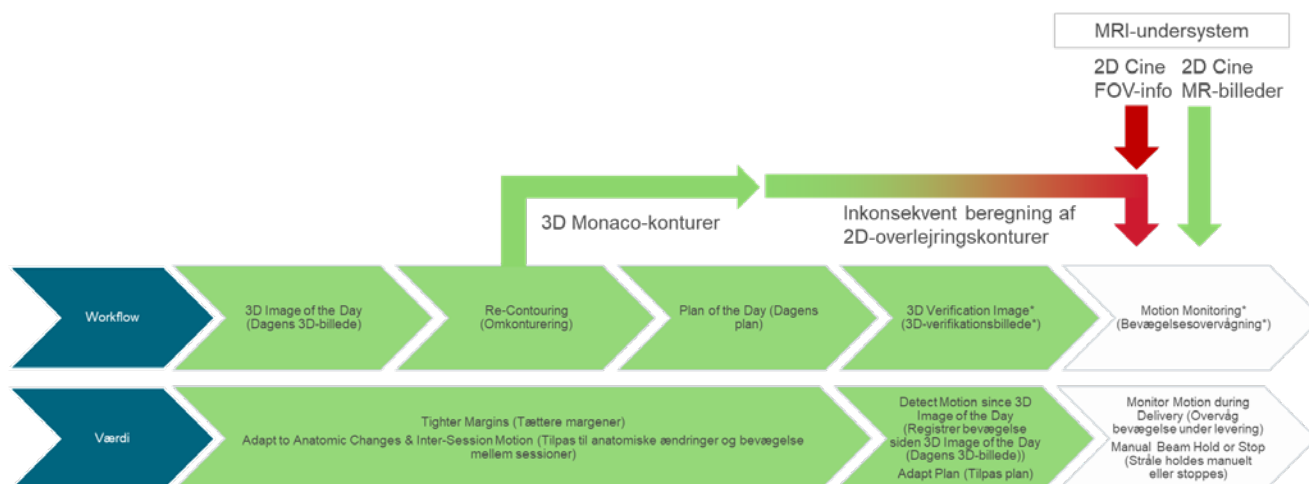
MRI-undersystem

2D Cine FOV-info

2D Cine MR-billeder

3D Monaco-konturer

Inkonsekvent beregning af 2D-overlejringskonturer

Workflow

3D Image of the Day (Dagens 3D-billede)

Re-Contouring (Omkonturering)

Plan of the Day (Dagens plan)

3D Verification Image* (3D-verifikationsbillede*)

Motion Monitoring* (Bevægelsesovervågning*)

Værdi

Tighter Margins (Tættere margener)
Adapt to Anatomic Changes & Inter-Session Motion (Tilpas til anatomiske ændringer og bevægelse mellem sessioner)

Detect Motion since 3D Image of the Day (Registrer bevægelse siden 3D Image of the Day (Dagens 3D-billede))
Adapt Plan (Tilpas plan)

Monitor Motion during Delivery (Overvåg bevægelse under levering)
Manual Beam Hold or Stop (Stråle holdes manuelt eller stoppes)